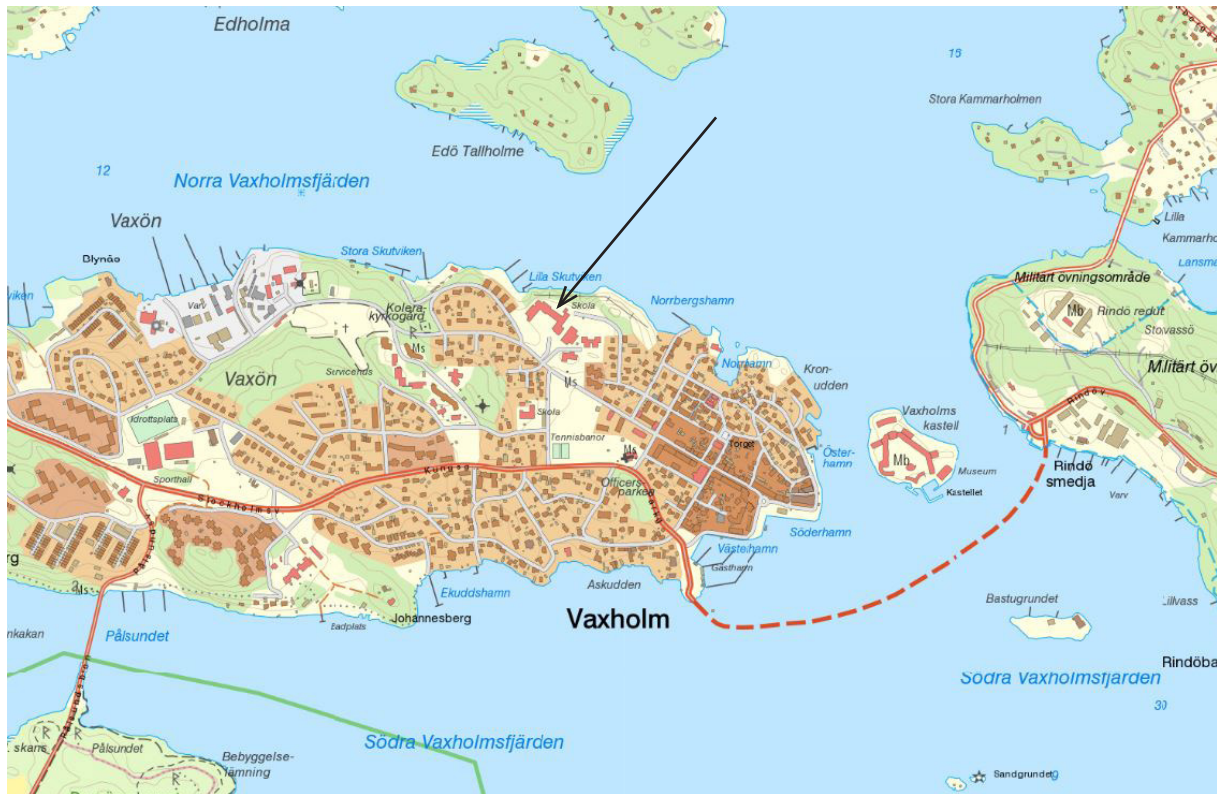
Edholma

Edö Tallholme

15

Stora Kammarholmen

12

Norra Vaxholmsfjärden

Vaxön

Blynäs

Stora Skutviken

Lilla Skutviken

Skola

Norrbergshamn

Lilla Kammarholmen

Lansm

Militärt övningsområde

Mb

Rindö redutt

Stovassö

Militärt öv

Varv

Kolera-kyrkogård

Ms

Ms

Norrhamn

Kron-udden

Vaxön

Servicehus

Skola

Idrottsplats

Tennisbanor

Vaxholms kastell

Mb

Torget

Österhamn

Museum

Kastellet

Rindö smedja

Varv

Kungsg

Sporthall

Stockholmsv

Officersparken

Söderhamn

Västerhamn

Gästhamn

Askudden

Ekuddshamn

Johannesberg

Badplats

Vaxholm

Bastugrundet

Lillvass

Pålsundet

Rindöba

Södra Vaxholmsfjärden

30

Pålsundet

Bebyggelse-lämning

Södra Vaxholmsfjärden

Sandgrundet

1